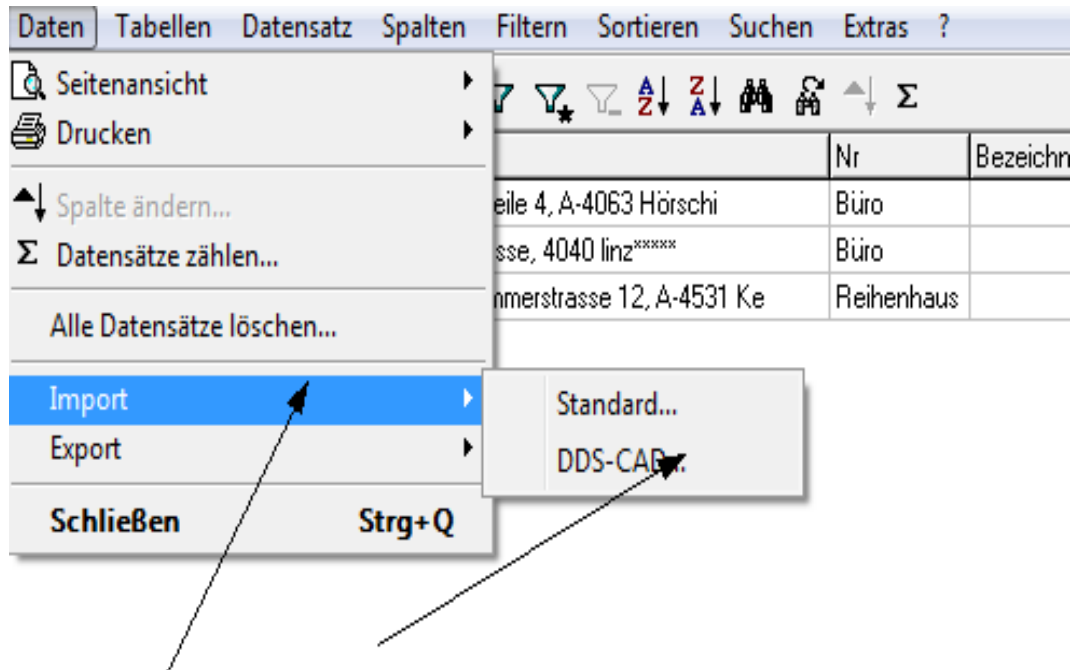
Daten Tabellen Datensatz Spalten Filtern Sortieren Suchen Extras ?

Seitenansicht
Drucken
Spalte ändern...
Σ Datensätze zählen...
Alle Datensätze löschen...
Import
Export
Schließen Strg+Q

Standard...
DDS-CAD...

Σ

| | Nr | Bezeichn |
|---|---|---|
| eile 4, A-4063 Hörschi | Büro | |
| sse, 4040 linz***** | Büro | |
| nmerstrasse 12, A-4531 Ke | Reihenhaus | |